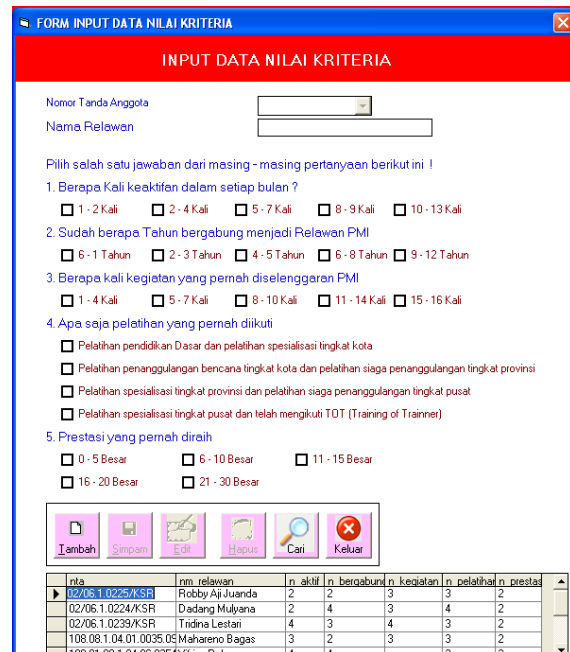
FORM INPUT DATA NILAI KRITERIA

INPUT DATA NILAI KRITERIA

Nomor Tanda Anggota

Nama Relawan

Pilih salah satu jawaban dari masing - masing pertanyaan berikut ini !

1. Berapa Kali keaktifan dalam setiap bulan ?

1 - 2 Kali   2 - 4 Kali   5 - 7 Kali   8 - 9 Kali   10 - 13 Kali

2. Sudah berapa Tahun bergabung menjadi Relawan PMI

6 - 1 Tahun   2 - 3 Tahun   4 - 5 Tahun   6 - 8 Tahun   9 - 12 Tahun

3. Berapa kali kegiatan yang pernah diselenggaran PMI

1 - 4 Kali   5 - 7 Kali   8 - 10 Kali   11 - 14 Kali   15 - 16 Kali

4. Apa saja pelatihan yang pernah diikuti

Pelatihan pendidikan Dasar dan pelatihan spesialisasi tingkat kota

Pelatihan penanggulangan bencana tingkat kota dan pelatihan siaga penanggulangan tingkat provinsi

Pelatihan spesialisasi tingkat provinsi dan pelatihan siaga penanggulangan tingkat pusat

Pelatihan spesialisasi tingkat pusat dan telah mengikuti TOT (Training of Trainner)

5. Prestasi yang pernah diraih

0 - 5 Besar   6 - 10 Besar   11 - 15 Besar

16 - 20 Besar   21 - 30 Besar

Tambah   Simpan   Edit   Hapus   Cari   Keluar

| nta | nm_relawan | n_aktif | n_bergabung | n_kegiatan | n_pelatihan | n_prestasi |
|---|---|---|---|---|---|---|
| 02/06.1.0225/KSR | Robby Aji Juanda | 2 | 2 | 3 | 3 | 2 |
| 02/06.1.0224/KSR | Dadang Mulyana | 2 | 4 | 3 | 4 | 2 |
| 02/06.1.0239/KSR | Tridina Lestari | 4 | 3 | 4 | 3 | 2 |
| 108.08.1.04.01.0035.0 | Mahareno Bagas | 3 | 2 | 3 | 3 | 2 |
| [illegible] | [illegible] | 4 | 4 | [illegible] | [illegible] | 2 |